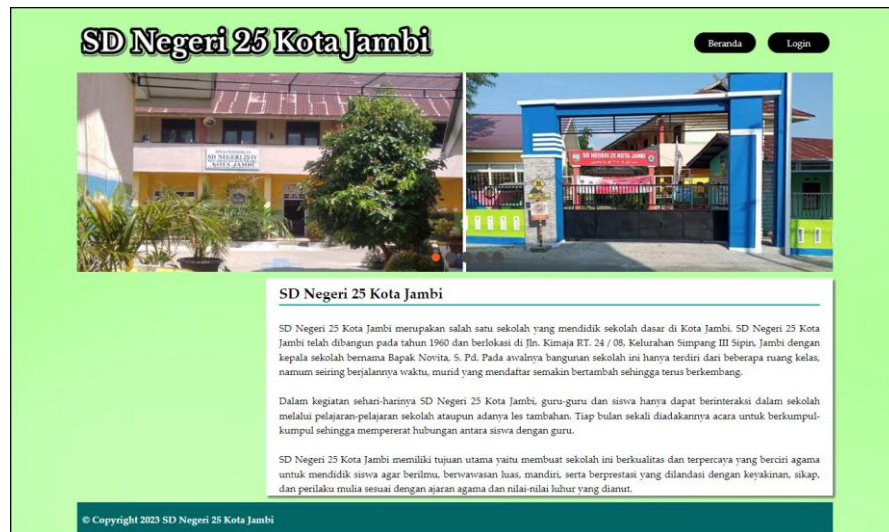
SD Negeri 25 Kota Jambi

Beranda

Login

SD NEGERI 25 KOTA JAMBI

SD Negeri 25 Kota Jambi

SD Negeri 25 Kota Jambi merupakan salah satu sekolah yang mendidik sekolah dasar di Kota Jambi. SD Negeri 25 Kota Jambi telah dibangun pada tahun 1960 dan berlokasi di Jln. Kimaja RT. 24 / 08, Kelurahan Simpang III Sipin, Jambi dengan kepala sekolah bernama Bapak Novita, S. Pd. Pada awalnya bangunan sekolah ini hanya terdiri dari beberapa ruang kelas, namun seiring berjalannya waktu, murid yang mendaftar semakin bertambah sehingga terus berkembang.

Dalam kegiatan sehari-harinya SD Negeri 25 Kota Jambi, guru-guru dan siswa hanya dapat berinteraksi dalam sekolah melalui pelajaran-pelajaran sekolah ataupun adanya les tambahan. Tiap bulan sekali diadakannya acara untuk berkumpul-kumpul sehingga mempererat hubungan antara siswa dengan guru.

SD Negeri 25 Kota Jambi memiliki tujuan utama yaitu membuat sekolah ini berkualitas dan terpercaya yang berciri agama untuk mendidik siswa agar berilmu, berwawasan luas, mandiri, serta berprestasi yang dilandasi dengan keyakinan, sikap, dan perilaku mulia sesuai dengan ajaran agama dan nilai-nilai luhur yang dianut.

© Copyright 2023 SD Negeri 25 Kota Jambi